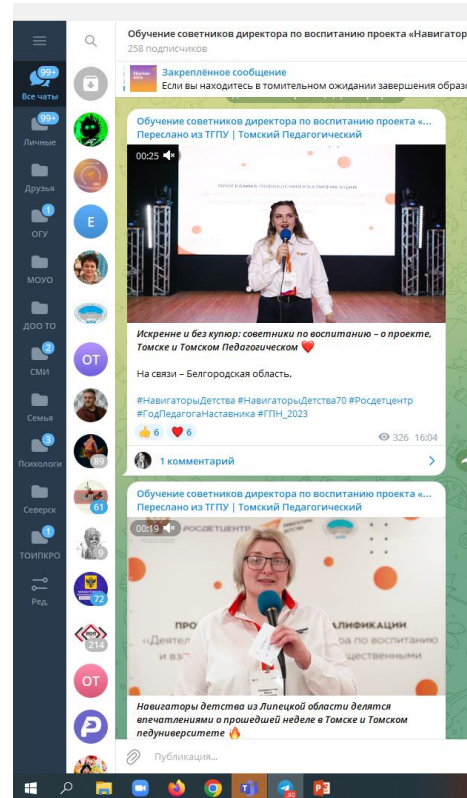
Обучение советников директора по воспитанию проекта «Навигатор
258 подписчиков

Закреплённое сообщение
Если вы находитесь в томительном ожидании завершения образо

99+
Все чаты
99+
Личные
Друзья
1
ОГУ
МОУО
ДОО ТО
2
СМИ
Семья
3
Психологи
Северск
1
ТОИПКРО
Ред.

E
OT
69
61
9
72
214
OT

Обучение советников директора по воспитанию проекта «...
Переслано из ТГПУ | Томский Педагогический
00:25

Искренне и без купюр: советники по воспитанию – о проекте, Томске и Томском Педагогическом ❤️

На связи – Белгородская область.

#НавигаторыДетства #НавигаторыДетства70 #Росдетцентр #ГодПедагогаНаставника #ГПН_2023

👍 6 ❤️ 6 326 16:04

1 комментарий

Обучение советников директора по воспитанию проекта «...
Переслано из ТГПУ | Томский Педагогический
00:19

Навигаторы детства из Липецкой области делятся впечатлениями о прошедшей неделе в Томске и Томском педуниверситете 🔥

Публикация...